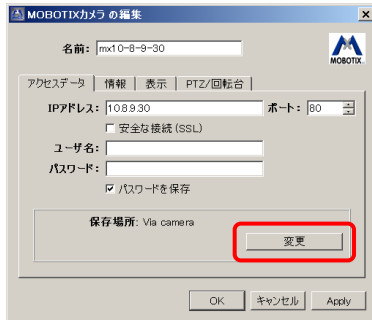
MOBOTIXカメラ の編集

×

名前: mx10-8-9-30

MOBOTIX

アクセスデータ | 情報 | 表示 | PTZ/回転台

IPアドレス: 10.8.9.30

ポート: 80

安全な接続 (SSL)

ユーザ名:

パスワード:

パスワードを保存

保存場所: Via camera

変更

OK

キャンセル

Apply